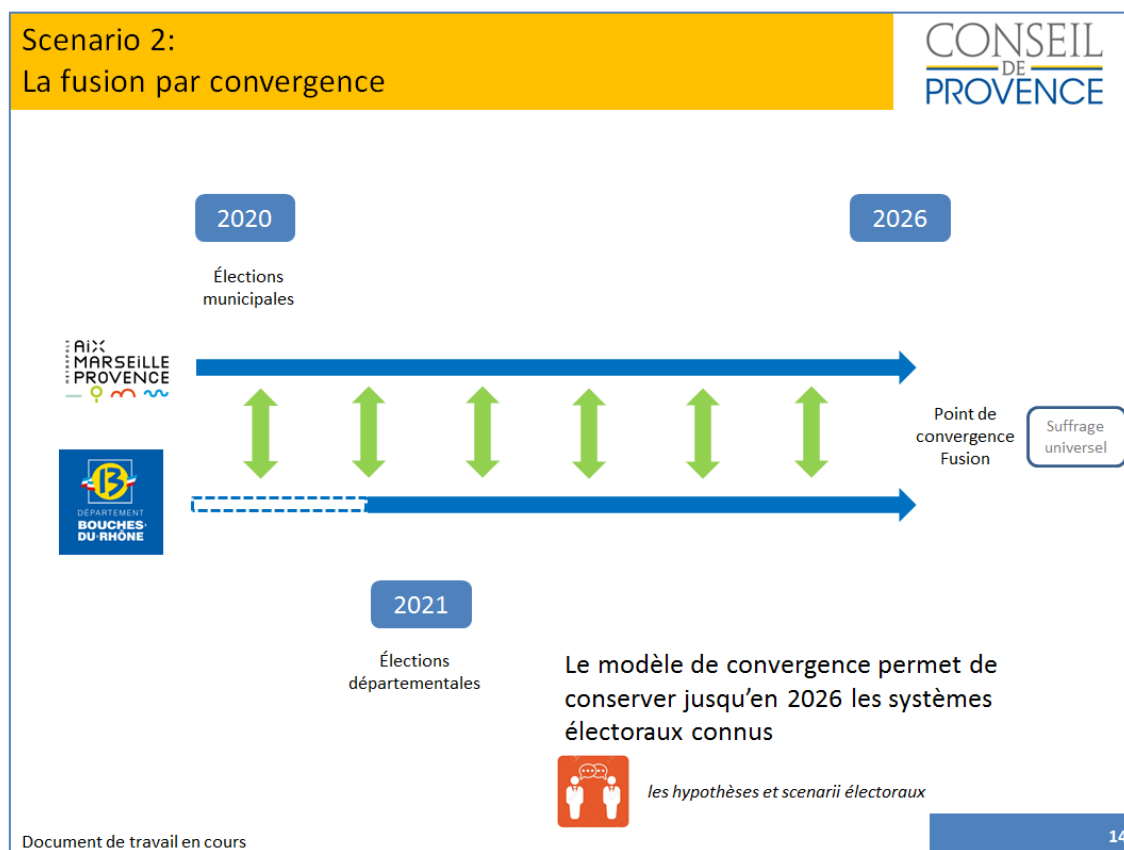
Scenario 2:
La fusion par convergence

CONSEIL DE PROVENCE

2020

Élections municipales

2026

AIX MARSEILLE PROVENCE

13 DÉPARTEMENT BOUCHES-DU-RHÔNE

Point de convergence Fusion

Suffrage universel

2021

Élections départementales

Le modèle de convergence permet de conserver jusqu'en 2026 les systèmes électoraux connus

les hypothèses et scenarii électoraux

Document de travail en cours

14